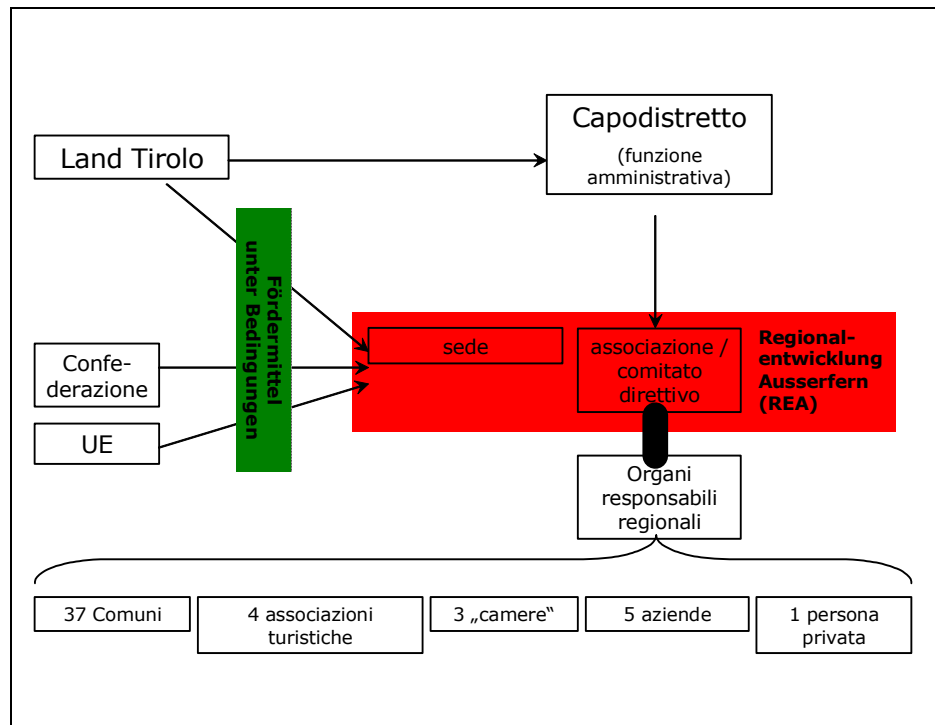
Land Tirolo

Capodistretto
(funzione amministrativa)

Fördermittel unter Bedingungen

Confederazione

UE

sede

associazione / comitato direttivo

Regionalentwicklung Ausserfern (REA)

Organi responsabili regionali

37 Comuni

4 associazioni turistiche

3 „camere“

5 aziende

1 persona privata